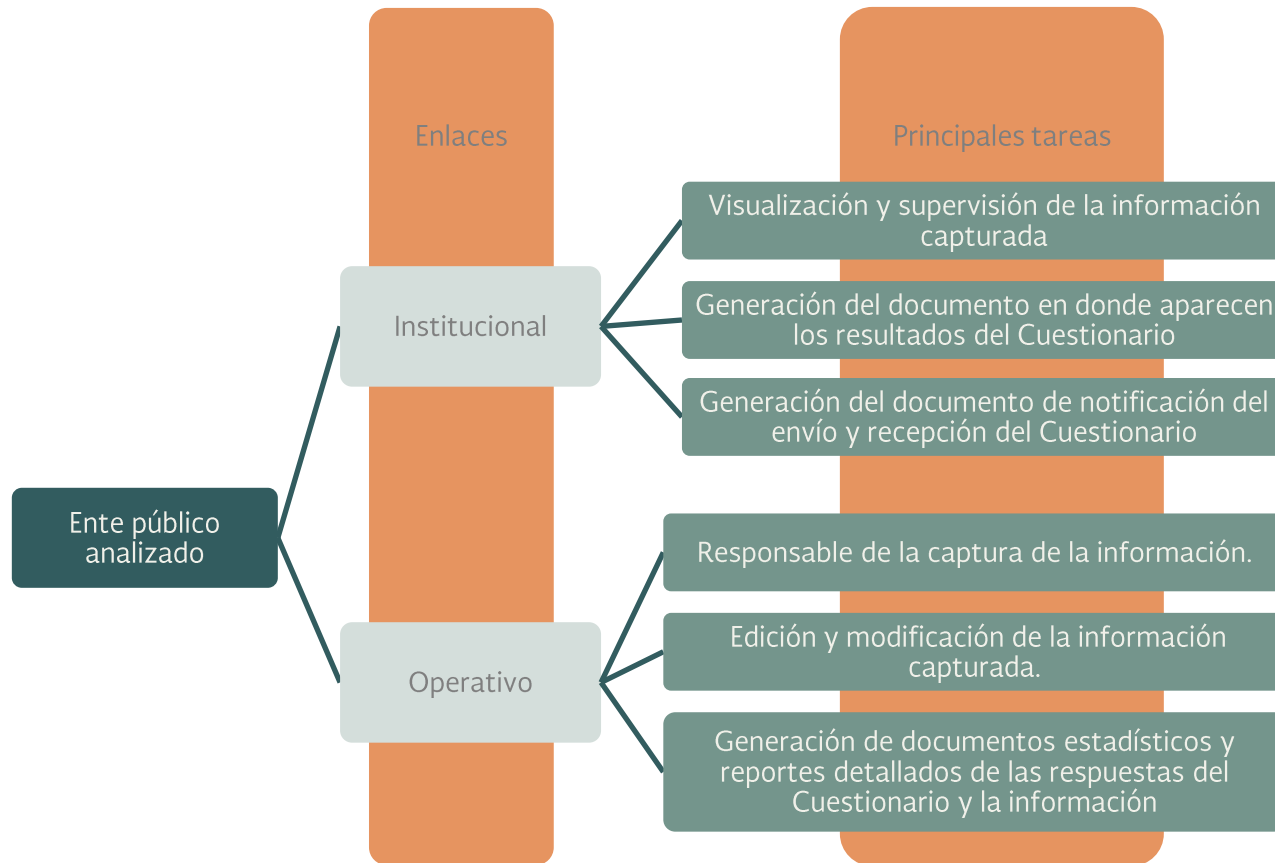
Enlaces

Principales tareas

Ente público analizado

Institucional

Visualización y supervisión de la información capturada

Generación del documento en donde aparecen los resultados del Cuestionario

Generación del documento de notificación del envío y recepción del Cuestionario

Operativo

Responsable de la captura de la información.

Edición y modificación de la información capturada.

Generación de documentos estadísticos y reportes detallados de las respuestas del Cuestionario y la información